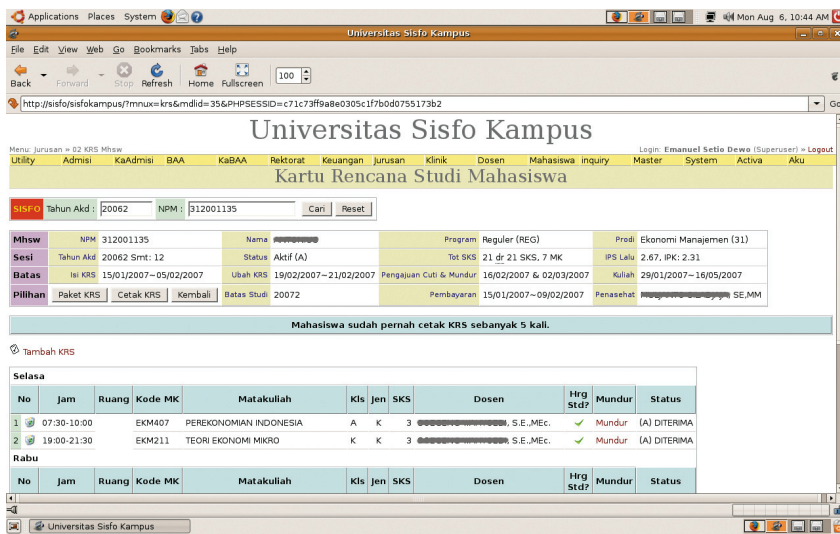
Applications Places System

Mon Aug 6, 10:44 AM

Universitas Sisfo Kampus

File Edit View Web Go Bookmarks Tabs Help

Back Forward Stop Refresh Home Fullscreen 100

http://sisfo/sisfokampus/?mnux=krs&mdlid=35&PHPSESSID=c71c73ff9a8e0305c1f7b0d0755173b2

Go

Universitas Sisfo Kampus

Menu: Jurusan » 02 KRS Mhsw

Login: Emanuel Setio Dewo (Superuser) » Logout

Utility Admisi KaAdmisi BAA KaBAA Rektorat Keuangan Jurusan Klinik Dosen Mahasiswa inquiry Master System Activa Aku

Kartu Rencana Studi Mahasiswa

SISFO Tahun Akd : 20062 NPM : 312001135 Cari Reset

| Mhsw | NPM | 312001135 | Nama | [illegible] | Program | Reguler (REG) | Prodi | Ekonomi Manajemen (31) |
|---|---|---|---|---|---|---|---|---|
| Sesi | Tahun Akd | 20062 Smt: 12 | Status | Aktif (A) | Tot SKS | 21 dr 21 SKS, 7 MK | IPS Lalu | 2.67, IPK: 2.31 |
| Batas | Isi KRS | 15/01/2007~05/02/2007 | Ubah KRS | 19/02/2007~21/02/2007 | Pengajuan Cuti & Mundur | 16/02/2007 & 02/03/2007 | Kuliah | 29/01/2007~16/05/2007 |
| Pilihan | Paket KRS Cetak KRS Kembali | | Batas Studi | 20072 | Pembayaran | 15/01/2007~09/02/2007 | Penasehat | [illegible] SE,MM |

Mahasiswa sudah pernah cetak KRS sebanyak 5 kali.

Tambah KRS

Selasa

| No | Jam | Ruang | Kode MK | Matakuliah | Kls | Jen | SKS | Dosen | Hrg Std? | Mundur | Status |
|---|---|---|---|---|---|---|---|---|---|---|---|
| 1 | 07:30-10:00 | | EKM407 | PEREKONOMIAN INDONESIA | A | K | 3 | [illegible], S.E.,MEc. | ✓ | Mundur | (A) DITERIMA |
| 2 | 19:00-21:30 | | EKM211 | TEORI EKONOMI MIKRO | K | K | 3 | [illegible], S.E.,MEc. | ✓ | Mundur | (A) DITERIMA |

Rabu

| No | Jam | Ruang | Kode MK | Matakuliah | Kls | Jen | SKS | Dosen | Hrg Std? | Mundur | Status |
|---|---|---|---|---|---|---|---|---|---|---|---|

Universitas Sisfo Kampus